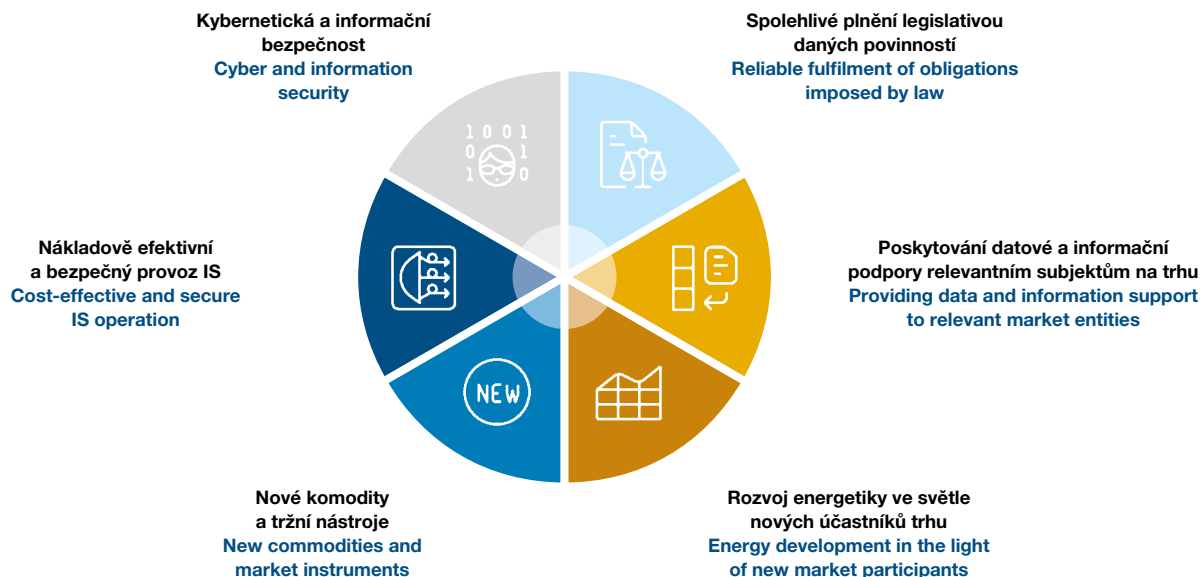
Kybernetická a informační bezpečnost
Cyber and information security

Spolehlivé plnění legislativou daných povinností
Reliable fulfilment of obligations imposed by law

1 0 0 1
0 1
1 0

Nákladově efektivní a bezpečný provoz IS
Cost-effective and secure IS operation

Poskytování datové a informační podpory relevantním subjektům na trhu
Providing data and information support to relevant market entities

NEW

Nové komodity a tržní nástroje
New commodities and market instruments

Rozvoj energetiky ve světle nových účastníků trhu
Energy development in the light of new market participants